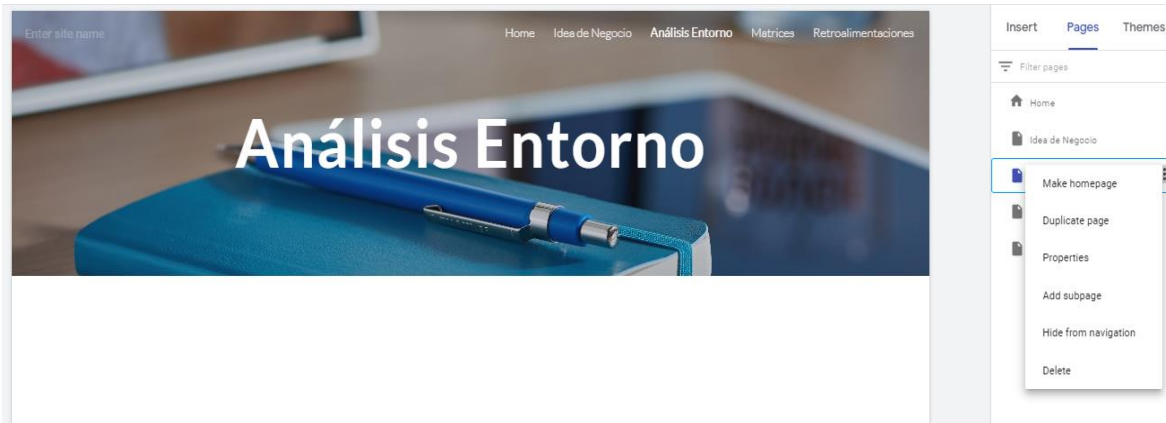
Enter site name

Home Idea de Negocio Análisis Entorno Matrices Retroalimentaciones

Análisis Entorno

Insert Pages Themes

Filter pages

Home

Idea de Negocio

Make homepage

Duplicate page

Properties

Add subpage

Hide from navigation

Delete